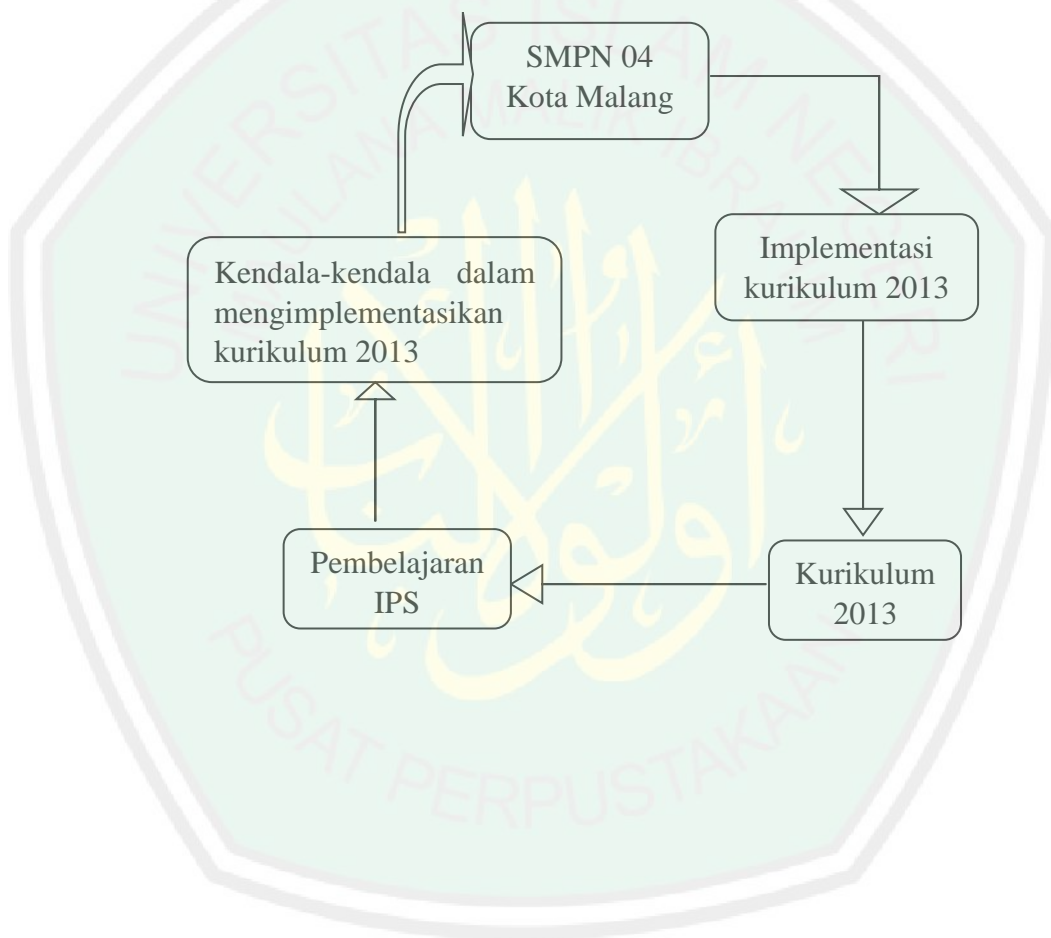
SMPN 04 Kota Malang

Implementasi kurikulum 2013

Kurikulum 2013

Pembelajaran IPS

Kendala-kendala dalam mengimplementasikan kurikulum 2013

UNIVERSITAS ISLAM NEGERI MAULANA MALIK IBRAHIM

PUSAT PERPUSTAKAAN